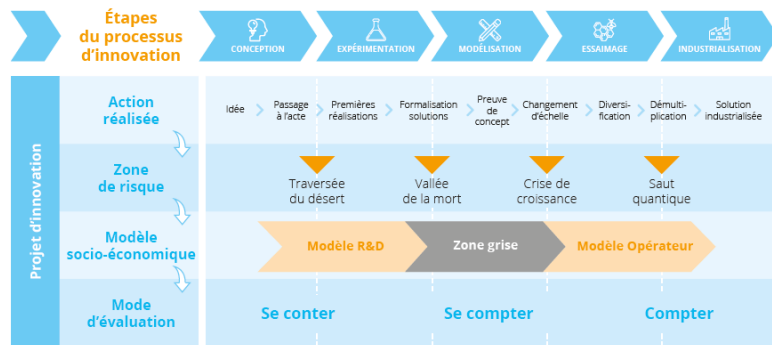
Étapes du processus d'innovation

CONCEPTION

EXPÉRIMENTATION

MODÉLISATION

ESSAIMAGE

INDUSTRIALISATION

Projet d'innovation

Action réalisée

Idée

Passage à l'acte

Premières réalisations

Formalisation solutions

Preuve de concept

Changement d'échelle

Diversification

Démultiplication

Solution industrialisée

Zone de risque

Traversée du désert

Vallée de la mort

Crise de croissance

Saut quantique

Modèle socio-économique

Modèle R&D

Zone grise

Modèle Opérateur

Mode d'évaluation

Se conter

Se compter

Compter